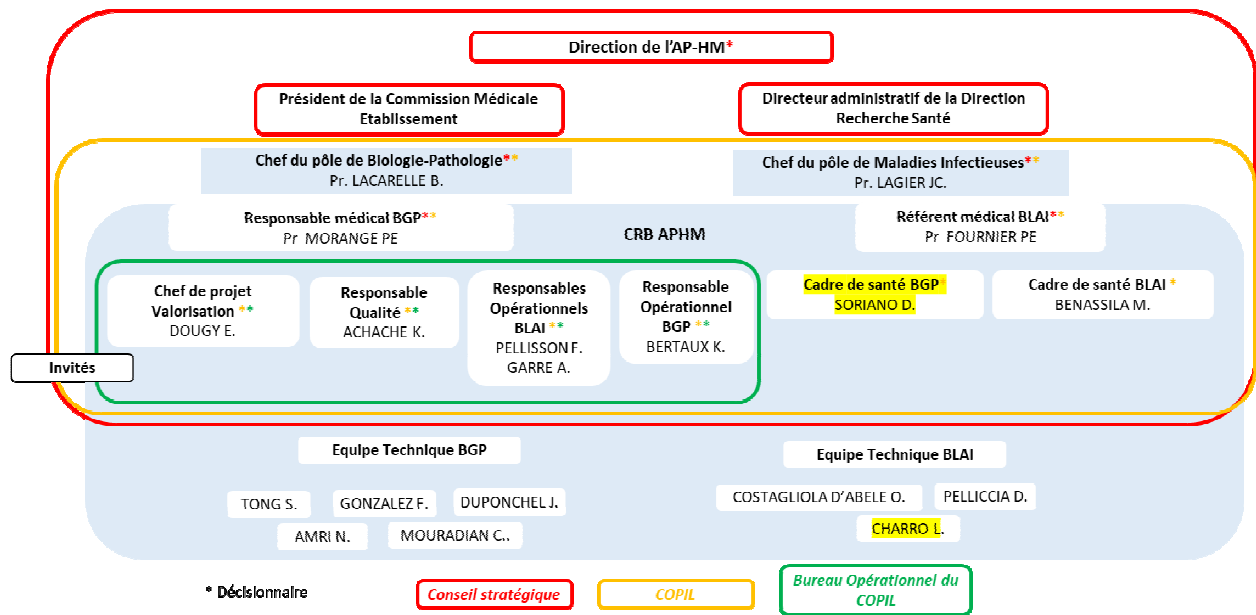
Direction de l'AP-HM*

Président de la Commission Médicale Etablissement

Directeur administratif de la Direction Recherche Santé

Chef du pôle de Biologie-Pathologie**
Pr. LACARELLE B.

Chef du pôle de Maladies Infectieuses**
Pr. LAGIER JC.

Responsable médical BGP**
Pr MORANGE PE

CRB APHM

Référent médical BLAI**
Pr FOURNIER PE

Chef de projet Valorisation **
DOUGY E.

Responsable Qualité **
ACHACHE K.

Responsables Opérationnels BLAI **
PELLISSON F.
GARRE A.

Responsable Opérationnel BGP **
BERTAUX K.

Cadre de santé BGP*
SORIANO D.

Cadre de santé BLAI *
BENASSILA M.

Invités

Equipe Technique BGP

TONG S.
GONZALEZ F.
DUPONCHEL J.
AMRI N.
MOURADIAN C.

Equipe Technique BLAI

COSTAGLIOLA D'ABELE O.
PELLICCIA D.
CHARRO L.

* Décisionnaire

Conseil stratégique

COPIL

Bureau Opérationnel du COPIL